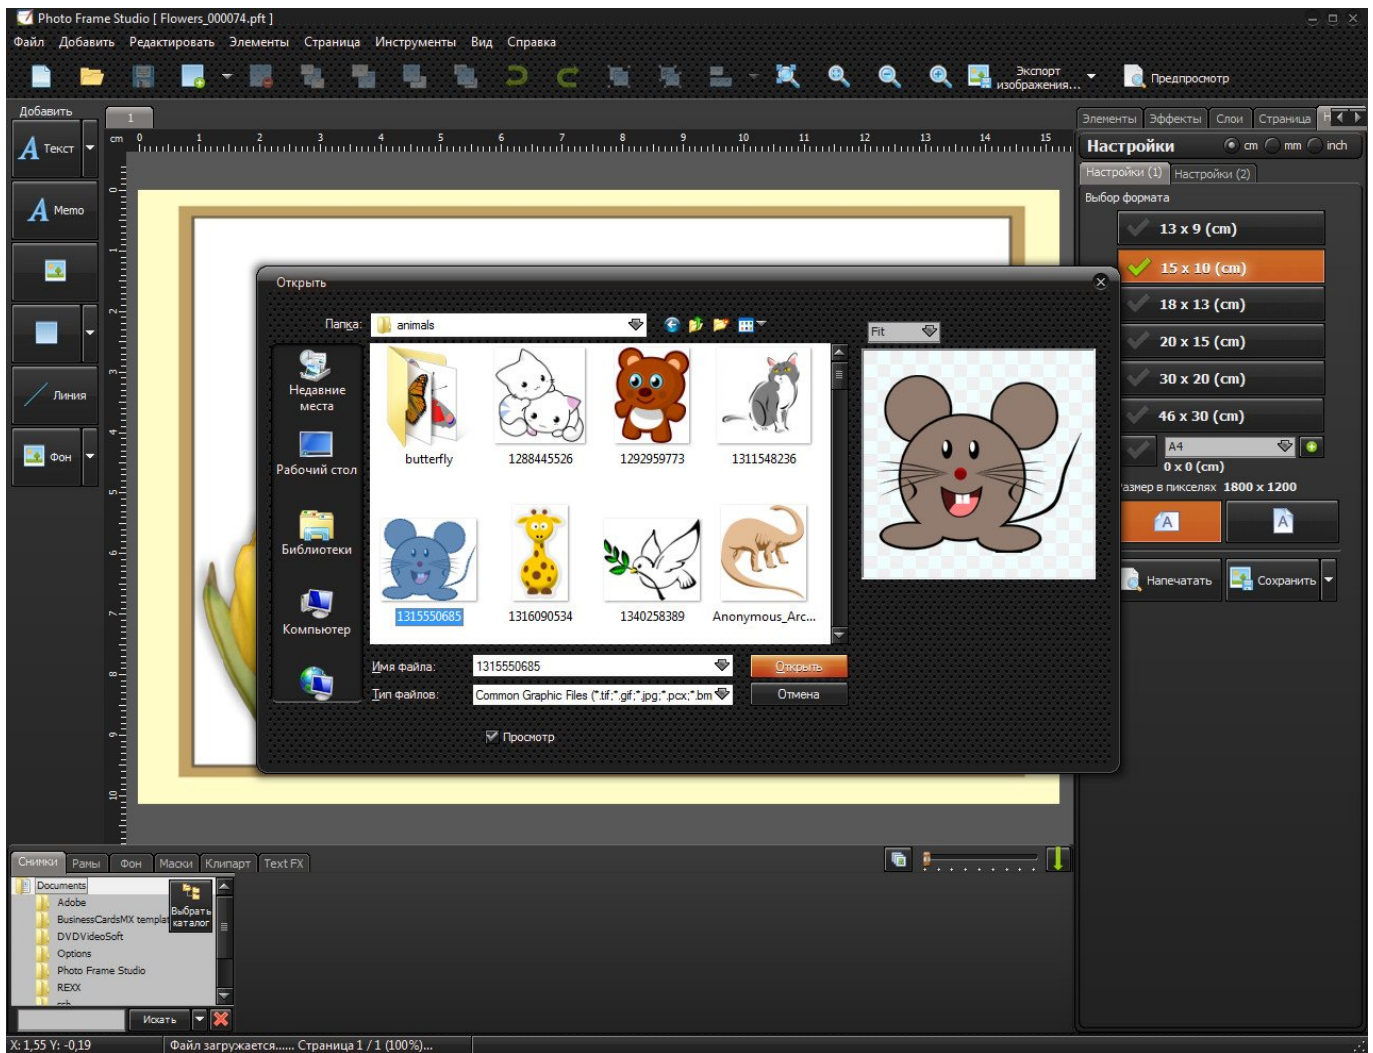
Photo Frame Studio [ Flowers_000074.pft ]

Файл Добавить Редактировать Элементы Страница Инструменты Вид Справка

Экспорт изображения... Предпросмотр

Добавить

Текст

Memo

Линия

Фон

1

cm 0 1 2 3 4 5 6 7 8 9 10 11 12 13 14 15

Элементы Эффекты Слои Страница

Настройки cm mm inch

Настройки (1) Настройки (2)

Выбор формата

13 x 9 (cm)

15 x 10 (cm)

18 x 13 (cm)

20 x 15 (cm)

30 x 20 (cm)

46 x 30 (cm)

A4

0 x 0 (cm)

азмер в пикселях 1800 x 1200

Напечатать Сохранить

Открыть

Папка: animals

Fit

Недавние места

Рабочий стол

Библиотеки

Компьютер

butterfly 1288445526 1292959773 1311548236

1315550685 1316090534 1340258389 Anonymous_Arc...

Имя файла: 1315550685

Тип файлов: Common Graphic Files (*.tif;*.gif;*.jpg;*.pcx;*.bm

Открыть

Отмена

Просмотр

Снимки Рамы Фон Маски Клипарт Text FX

Documents

Adobe

BusinessCardsMX templat

DVDVideoSoft

Options

Photo Frame Studio

REXX

Выбрать каталог

Искать

X: 1,55 Y: -0,19

Файл загружается...... Страница 1 / 1 (100%)...